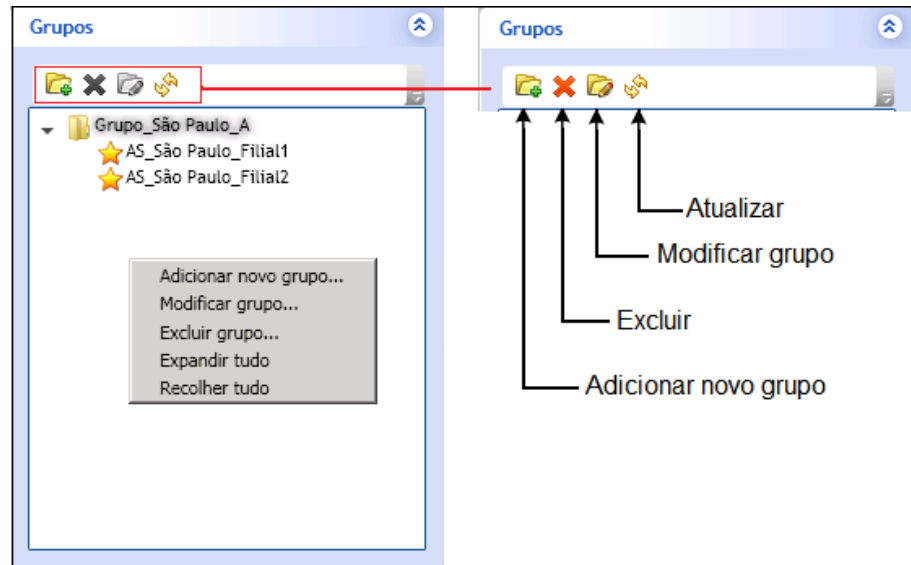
Grupos

Grupo_São Paulo_A
AS_São Paulo_Filial1
AS_São Paulo_Filial2

Adicionar novo grupo...
Modificar grupo...
Excluir grupo...
Expandir tudo
Recolher tudo

Grupos

Atualizar
Modificar grupo
Excluir
Adicionar novo grupo